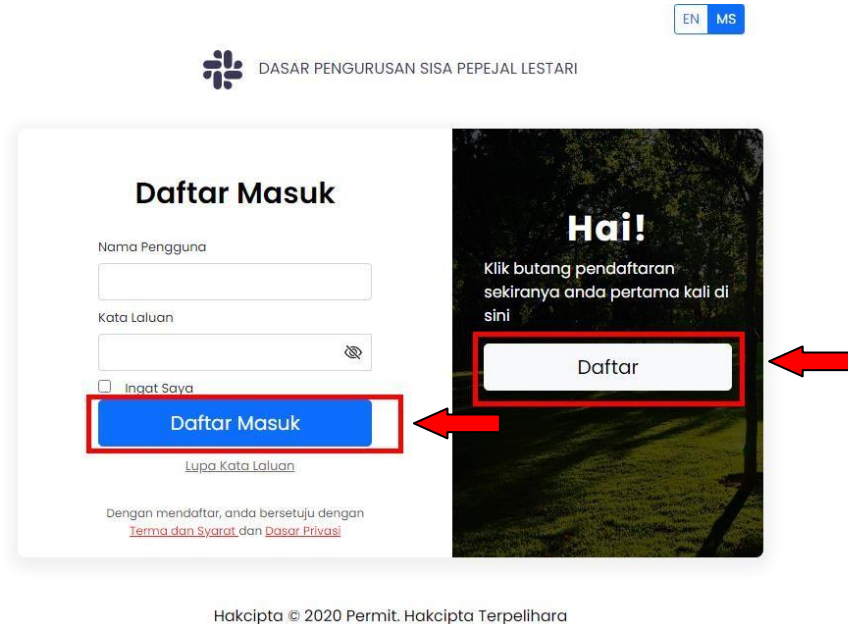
EN MS

DASAR PENGURUSAN SISA PEPEJAL LESTARI

Daftar Masuk

Nama Pengguna

Kata Laluan

Ingat Saya

Daftar Masuk

Lupa Kata Laluan

Dengan mendaftar, anda bersetuju dengan Terma dan Syarat dan Dasar Privasi

Hai!

Klik butang pendaftaran sekiranya anda pertama kali di sini

Daftar

Hakcipta © 2020 Permit. Hakcipta Terpelihara